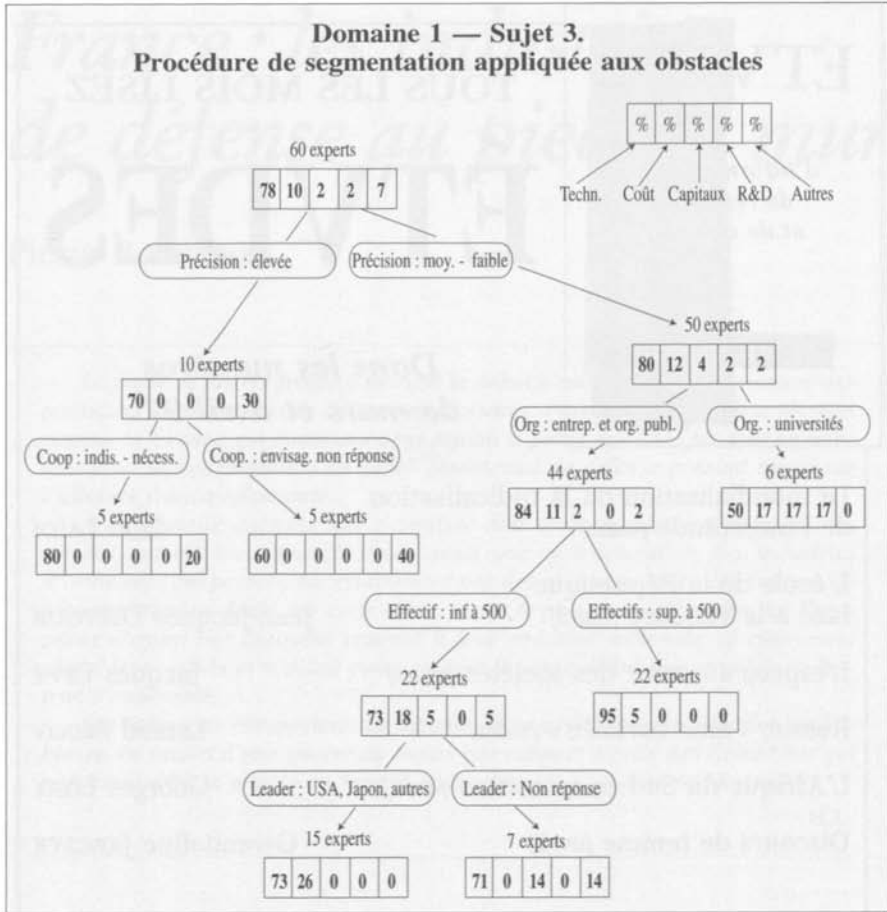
Domaine 1 — Sujet 3.
Procédure de segmentation appliquée aux obstacles

| % | % | % | % | % |
|---|---|---|---|---|

Techn. Coût Capitaux R&D Autres

60 experts

| 78 | 10 | 2 | 2 | 7 |
|---|---|---|---|---|

Précision : élevée

Précision : moy. - faible

10 experts

| 70 | 0 | 0 | 0 | 30 |
|---|---|---|---|---|

Coop : indis. - nécess.

Coop. : envisag. non réponse

5 experts

| 80 | 0 | 0 | 0 | 0 | 20 |
|---|---|---|---|---|---|

5 experts

| 60 | 0 | 0 | 0 | 0 | 40 |
|---|---|---|---|---|---|

50 experts

| 80 | 12 | 4 | 2 | 2 |
|---|---|---|---|---|

Org : entrep. et org. publ.

Org. : universités

44 experts

| 84 | 11 | 2 | 0 | 2 |
|---|---|---|---|---|

6 experts

| 50 | 17 | 17 | 17 | 0 |
|---|---|---|---|---|

Effectif : inf à 500

Effectifs : sup. à 500

22 experts

| 73 | 18 | 5 | 0 | 5 |
|---|---|---|---|---|

22 experts

| 95 | 5 | 0 | 0 | 0 |
|---|---|---|---|---|

Leader : USA, Japon, autres

Leader : Non réponse

15 experts

| 73 | 26 | 0 | 0 | 0 |
|---|---|---|---|---|

7 experts

| 71 | 0 | 14 | 0 | 14 |
|---|---|---|---|---|